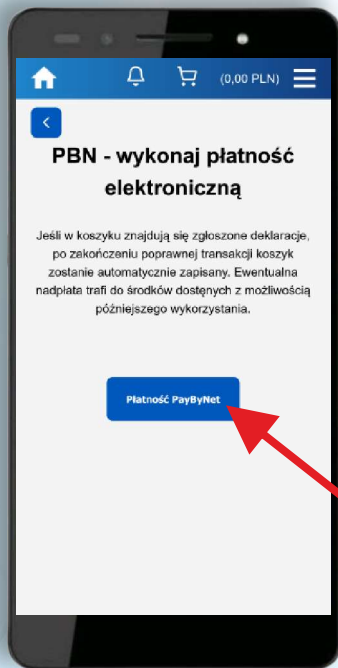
(0,00 PLN)

PBN - wykonaj płatność elektroniczną

Jeśli w koszyku znajdują się zgłoszone deklaracje, po zakończeniu poprawnej transakcji koszyk zostanie automatycznie zapisany. Ewentualna nadpłata trafi do środków dostępnych z możliwością późniejszego wykorzystania.

Płatność PayByNet